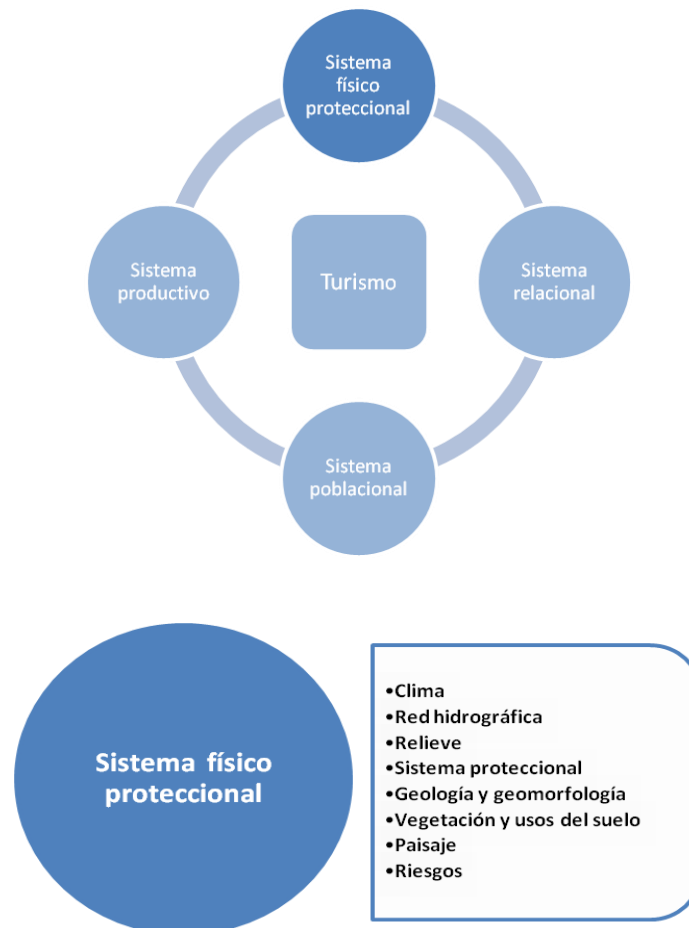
Sistema físico proteccional

Sistema productivo

Turismo

Sistema relacional

Sistema poblacional

Sistema físico proteccional

•Clima
•Red hidrográfica
•Relieve
•Sistema proteccional
•Geología y geomorfología
•Vegetación y usos del suelo
•Paisaje
•Riesgos